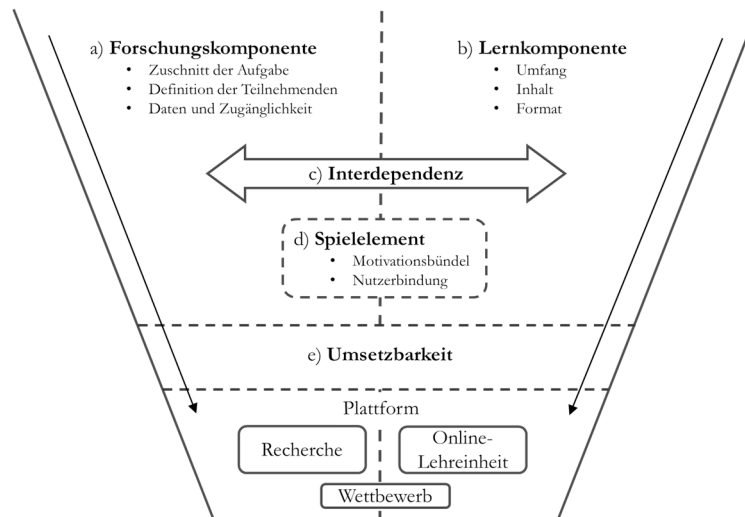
a) **Forschungskomponente**
- Zuschnitt der Aufgabe
- Definition der Teilnehmenden
- Daten und Zugänglichkeit

b) **Lernkomponente**
- Umfang
- Inhalt
- Format

c) **Interdependenz**

d) **Spielelement**
- Motivationsbündel
- Nutzerbindung

e) **Umsetzbarkeit**

Plattform

Recherche

Online-Lehreinheit

Wettbewerb